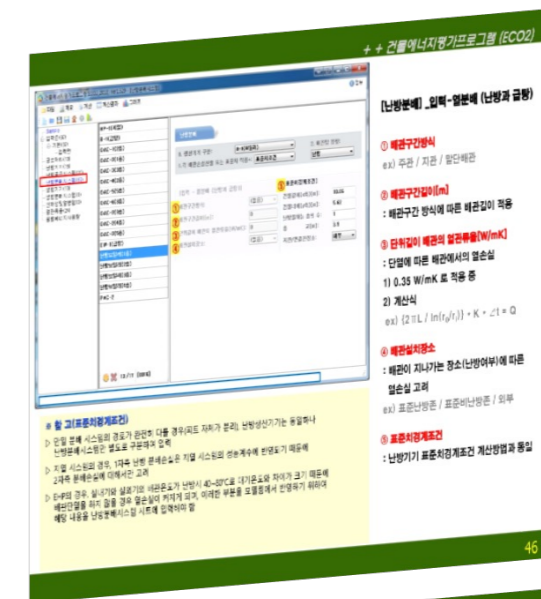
+ + 건물에너지평가프로그램 (ECO2)

[난방분배] _입력-열분배 (난방과 급탕)

① 배관구간방식

ex) 주관 / 지관 / 말단배관

② 배관구간길이[m]

: 배관구간 방식에 따른 배관길이 적용

③ 단위길이 배관의 열관류율[W/mK]

: 단열에 따른 배관에서의 열손실

1) 0.35 W/mK 로 적용 중

2) 계산식

ex) {2πL / ln($r_o$/$r_i$)} • K • ⊿t = Q

④ 배관설치장소

: 배관이 지나가는 장소(난방여부)에 따른 열손실 고려

ex) 표준난방존 / 표준비난방존 / 외부

⑤ 표준외경계조건

: 난방기기 표준외경계조건 계산방법과 동일

※ 참 고(표준외경계조건)

▷ 난방 분배 시스템의 경로가 관련된 다를 경우(외도 저하가 분리), 난방생산기기는 동일하나 난방분배시스템은 별도로 구분해서 입력

▷ 지열 시스템의 경우, 1차측 난방 분배손실은 지열 시스템의 성능계수에 반영되기 때문에 2차측 분배손실에 대해서만 고려

▷ EHP의 경우, 실내기와 실외기의 배관온도가 난방시 40~60℃로 대기온도와 차이가 크기 때문에 배관단열을 하지 않을 경우 열손실이 커지게 되며, 이러한 부분을 모델링에서 반영하기 위하여 해당 내용을 난방분배시스템 시트에 입력하여 함

46

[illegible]
①
②
③
④
⑤